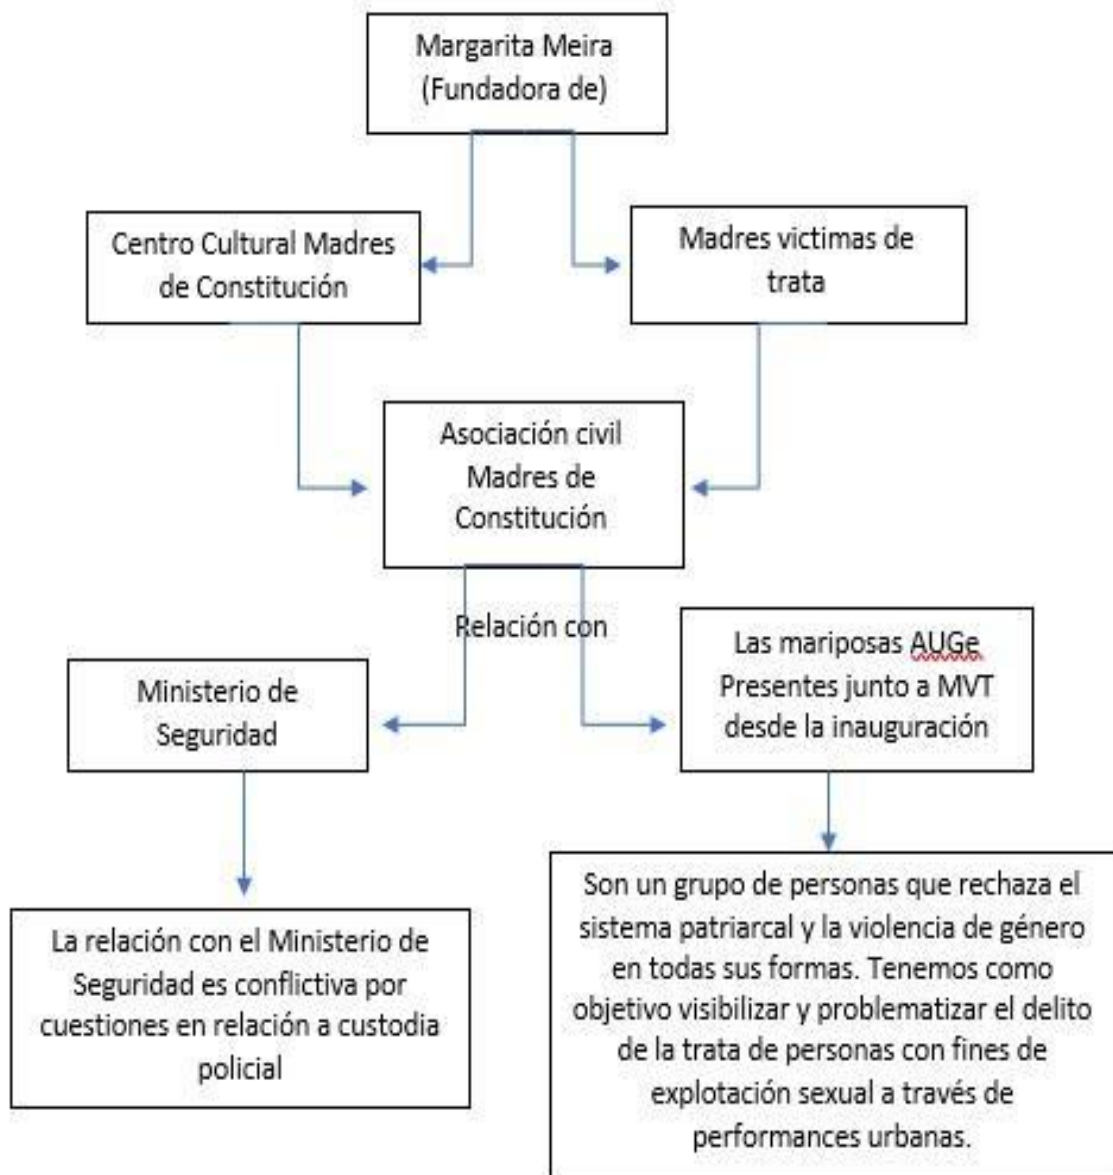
Margarita Meira
(Fundadora de)

Centro Cultural Madres de Constitución

Madres victimas de trata

Asociación civil Madres de Constitución

Relación con

Ministerio de Seguridad

Las mariposas AUGe Presentes junto a MVT desde la inauguración

La relación con el Ministerio de Seguridad es conflictiva por cuestiones en relación a custodia policial

Son un grupo de personas que rechaza el sistema patriarcal y la violencia de género en todas sus formas. Tenemos como objetivo visibilizar y problematizar el delito de la trata de personas con fines de explotación sexual a través de performances urbanas.